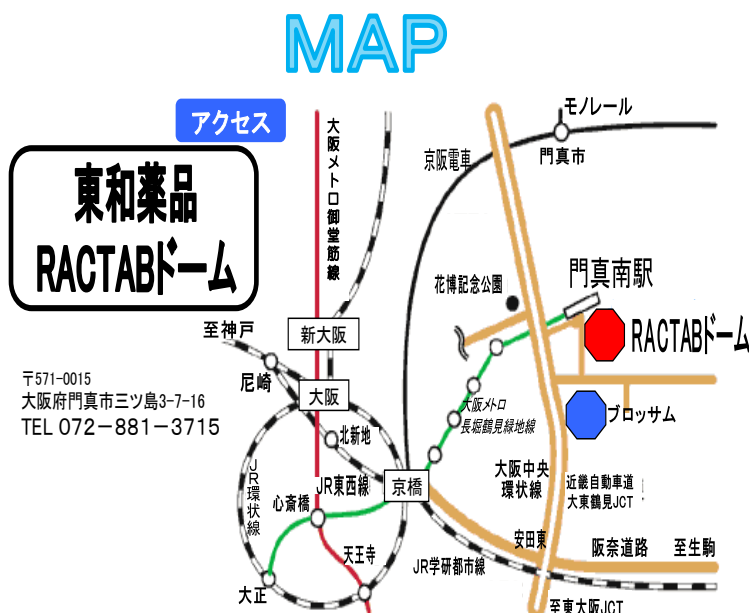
MAP

アクセス

東和薬品
RACTABドーム

〒571-0015
大阪府門真市三ツ島3-7-16
TEL 072－881－3715

大阪メトロ御堂筋線
京阪電車
モノレール
門真市
門真南駅
花博記念公園
RACTABドーム
ブロッサム
大阪メトロ長堀鶴見緑地線
至神戸
新大阪
尼崎
大阪
北新地
JR環状線
心斎橋
JR東西線
京橋
大阪中央環状線
近畿自動車道
大東鶴見JCT
安田東
阪奈道路
至生駒
天王寺
JR学研都市線
大正
至東大阪JCT